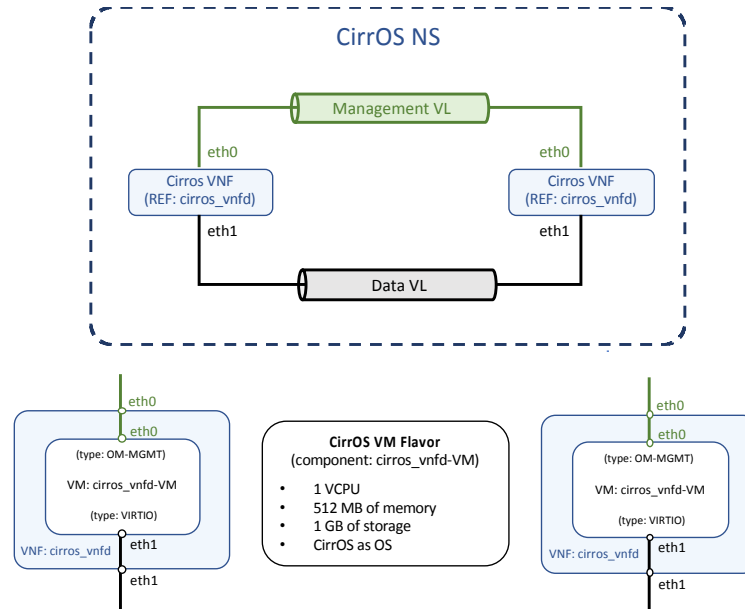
CirrOS NS

Management VL

eth0

eth0

Cirros VNF
(REF: cirros_vnfd)

Cirros VNF
(REF: cirros_vnfd)

eth1

eth1

Data VL

eth0

eth0

(type: OM-MGMT)

VM: cirros_vnfd-VM

(type: VIRTIO)

VNF: cirros_vnfd

eth1

eth1

CirrOS VM Flavor
(component: cirros_vnfd-VM)

- 1 VCPU
- 512 MB of memory
- 1 GB of storage
- CirrOS as OS

eth0

eth0

(type: OM-MGMT)

VM: cirros_vnfd-VM

(type: VIRTIO)

VNF: cirros_vnfd

eth1

eth1